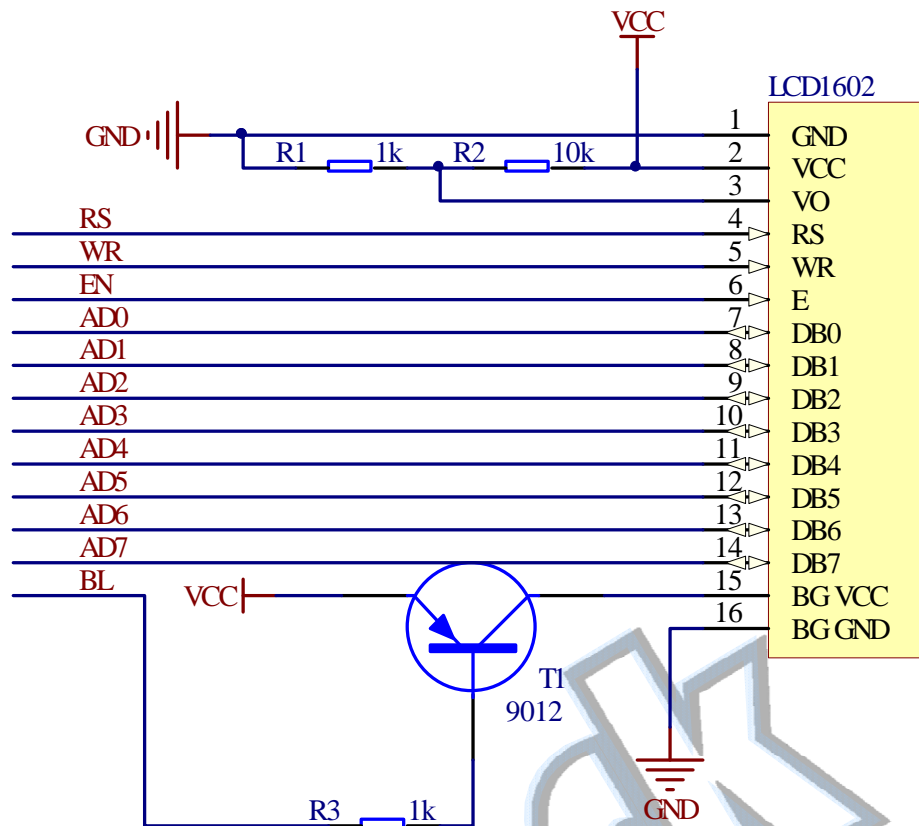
VCC

LCD1602

GND

R1 1k R2 10k

1 GND
2 VCC
3 VO
4 RS
5 WR
6 E
7 DB0
8 DB1
9 DB2
10 DB3
11 DB4
12 DB5
13 DB6
14 DB7
15 BG VCC
16 BG GND

RS
WR
EN
AD0
AD1
AD2
AD3
AD4
AD5
AD6
AD7
BL

VCC

T1
9012

GND

R3 1k